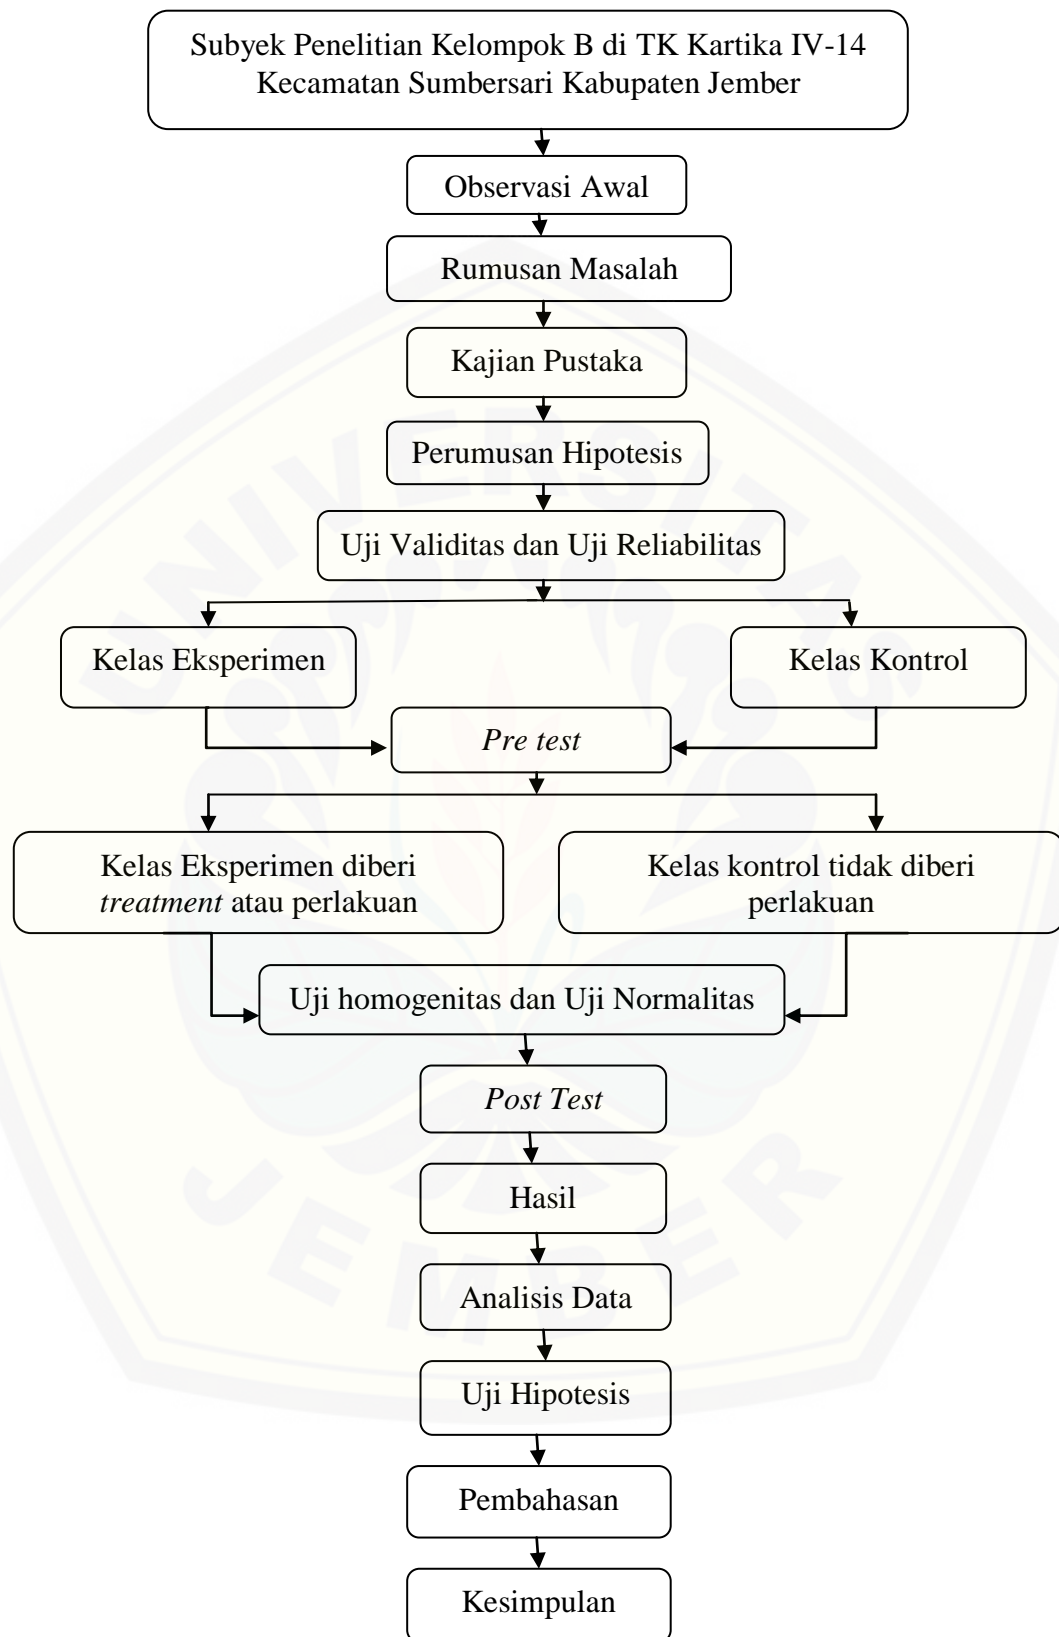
Subyek Penelitian Kelompok B di TK Kartika IV-14 Kecamatan Sumbersari Kabupaten Jember

Observasi Awal

Rumusan Masalah

Kajian Pustaka

Perumusan Hipotesis

Uji Validitas dan Uji Reliabilitas

Kelas Eksperimen

Kelas Kontrol

*Pre test*

Kelas Eksperimen diberi *treatment* atau perlakuan

Kelas kontrol tidak diberi perlakuan

Uji homogenitas dan Uji Normalitas

*Post Test*

Hasil

Analisis Data

Uji Hipotesis

Pembahasan

Kesimpulan